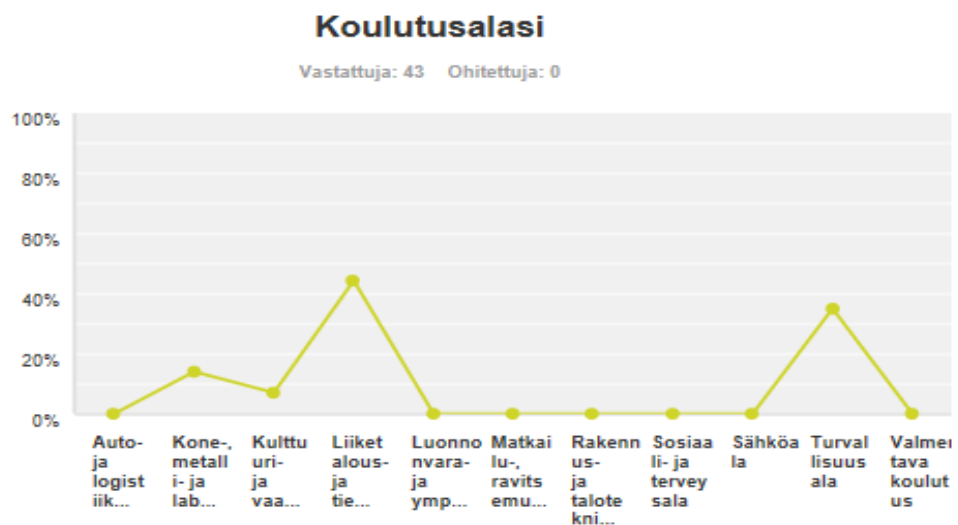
Koulutusalasi

Vastattuja: 43 Ohitettuja: 0

100%
80%
60%
40%
20%
0%

Auto- ja logistiik...
Kone-, metalli- ja lab...
Kulttuuri- ja vaa...
Liiketalous- ja tie...
Luonnonvara- ja ymp...
Matkailu-, ravitsemu...
Rakennus- ja talotekni...
Sosiaali- ja terveysala
Sähköala
Turvallisuusala
Valmentava koulutus